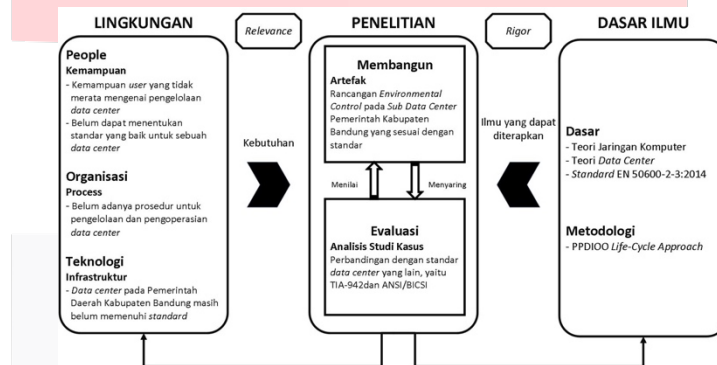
LINGKUNGAN

Relevance

PENELITIAN

Rigor

DASAR ILMU

People
Kemampuan
- Kemampuan user yang tidak merata mengenai pengelolaan data center
- Belum dapat menentukan standar yang baik untuk sebuah data center

Organisasi
Process
- Belum adanya prosedur untuk pengelolaan dan pengoperasian data center

Teknologi
Infrastruktur
- Data center pada Pemerintah Daerah Kabupaten Bandung masih belum memenuhi standard

Kebutuhan

Membangun
Artefak
Rancangan Environmental Control pada Sub Data Center Pemerintah Kabupaten Bandung yang sesuai dengan standar

Menilai

Menyaring

Evaluasi
Analisis Studi Kasus
Perbandingan dengan standar data center yang lain, yaitu TIA-942dan ANSI/BICSI

Ilmu yang dapat diterapkan

Dasar
- Teori Jaringan Komputer
- Teori Data Center
- Standard EN 50600-2-3:2014

Metodologi
- PPDIOO Life-Cycle Approach